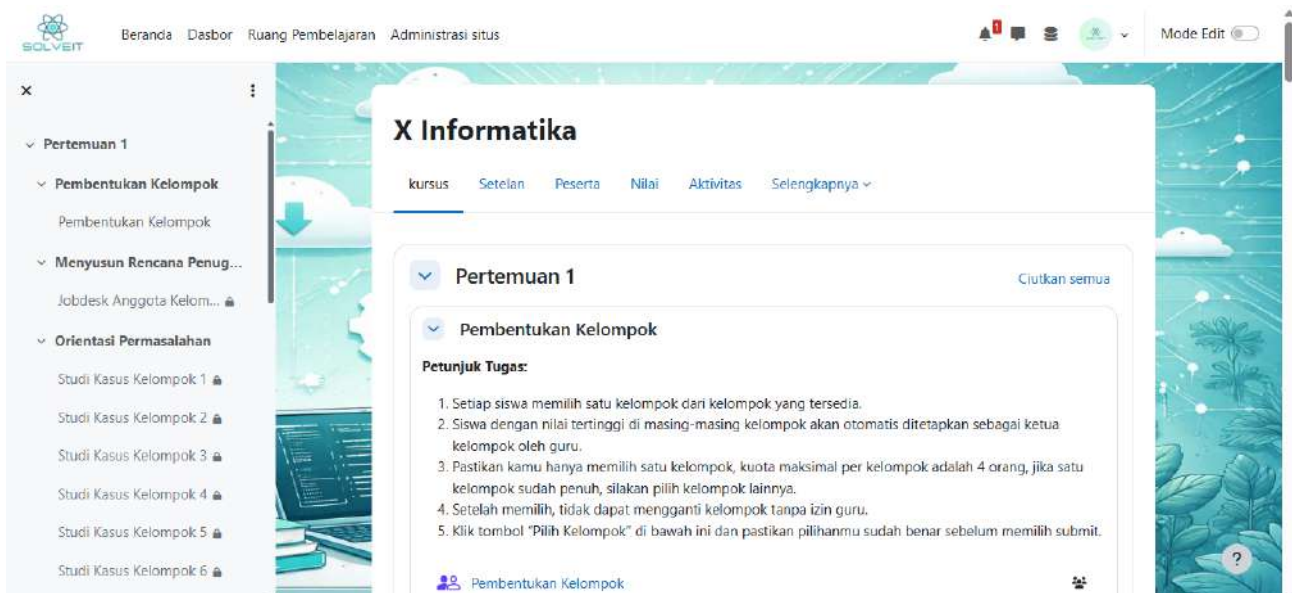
SOLVEIT

Beranda Dasbor Ruang Pembelajaran Administrasi situs

1

Mode Edit

×

Pertemuan 1

Pembentukan Kelompok

Pembentukan Kelompok

Menyusun Rencana Penug...

Jobdesk Anggota Kelom...

Orientasi Permasalahan

Studi Kasus Kelompok 1

Studi Kasus Kelompok 2

Studi Kasus Kelompok 3

Studi Kasus Kelompok 4

Studi Kasus Kelompok 5

Studi Kasus Kelompok 6

X Informatika

kursus Setelan Peserta Nilai Aktivitas Selengkapnya

Pertemuan 1

Ciutkan semua

Pembentukan Kelompok

Petunjuk Tugas:

1. Setiap siswa memilih satu kelompok dari kelompok yang tersedia.
2. Siswa dengan nilai tertinggi di masing-masing kelompok akan otomatis ditetapkan sebagai ketua kelompok oleh guru.
3. Pastikan kamu hanya memilih satu kelompok, kuota maksimal per kelompok adalah 4 orang, jika satu kelompok sudah penuh, silakan pilih kelompok lainnya.
4. Setelah memilih, tidak dapat mengganti kelompok tanpa izin guru.
5. Klik tombol "Pilih Kelompok" di bawah ini dan pastikan pilihanmu sudah benar sebelum memilih submit.

Pembentukan Kelompok

?